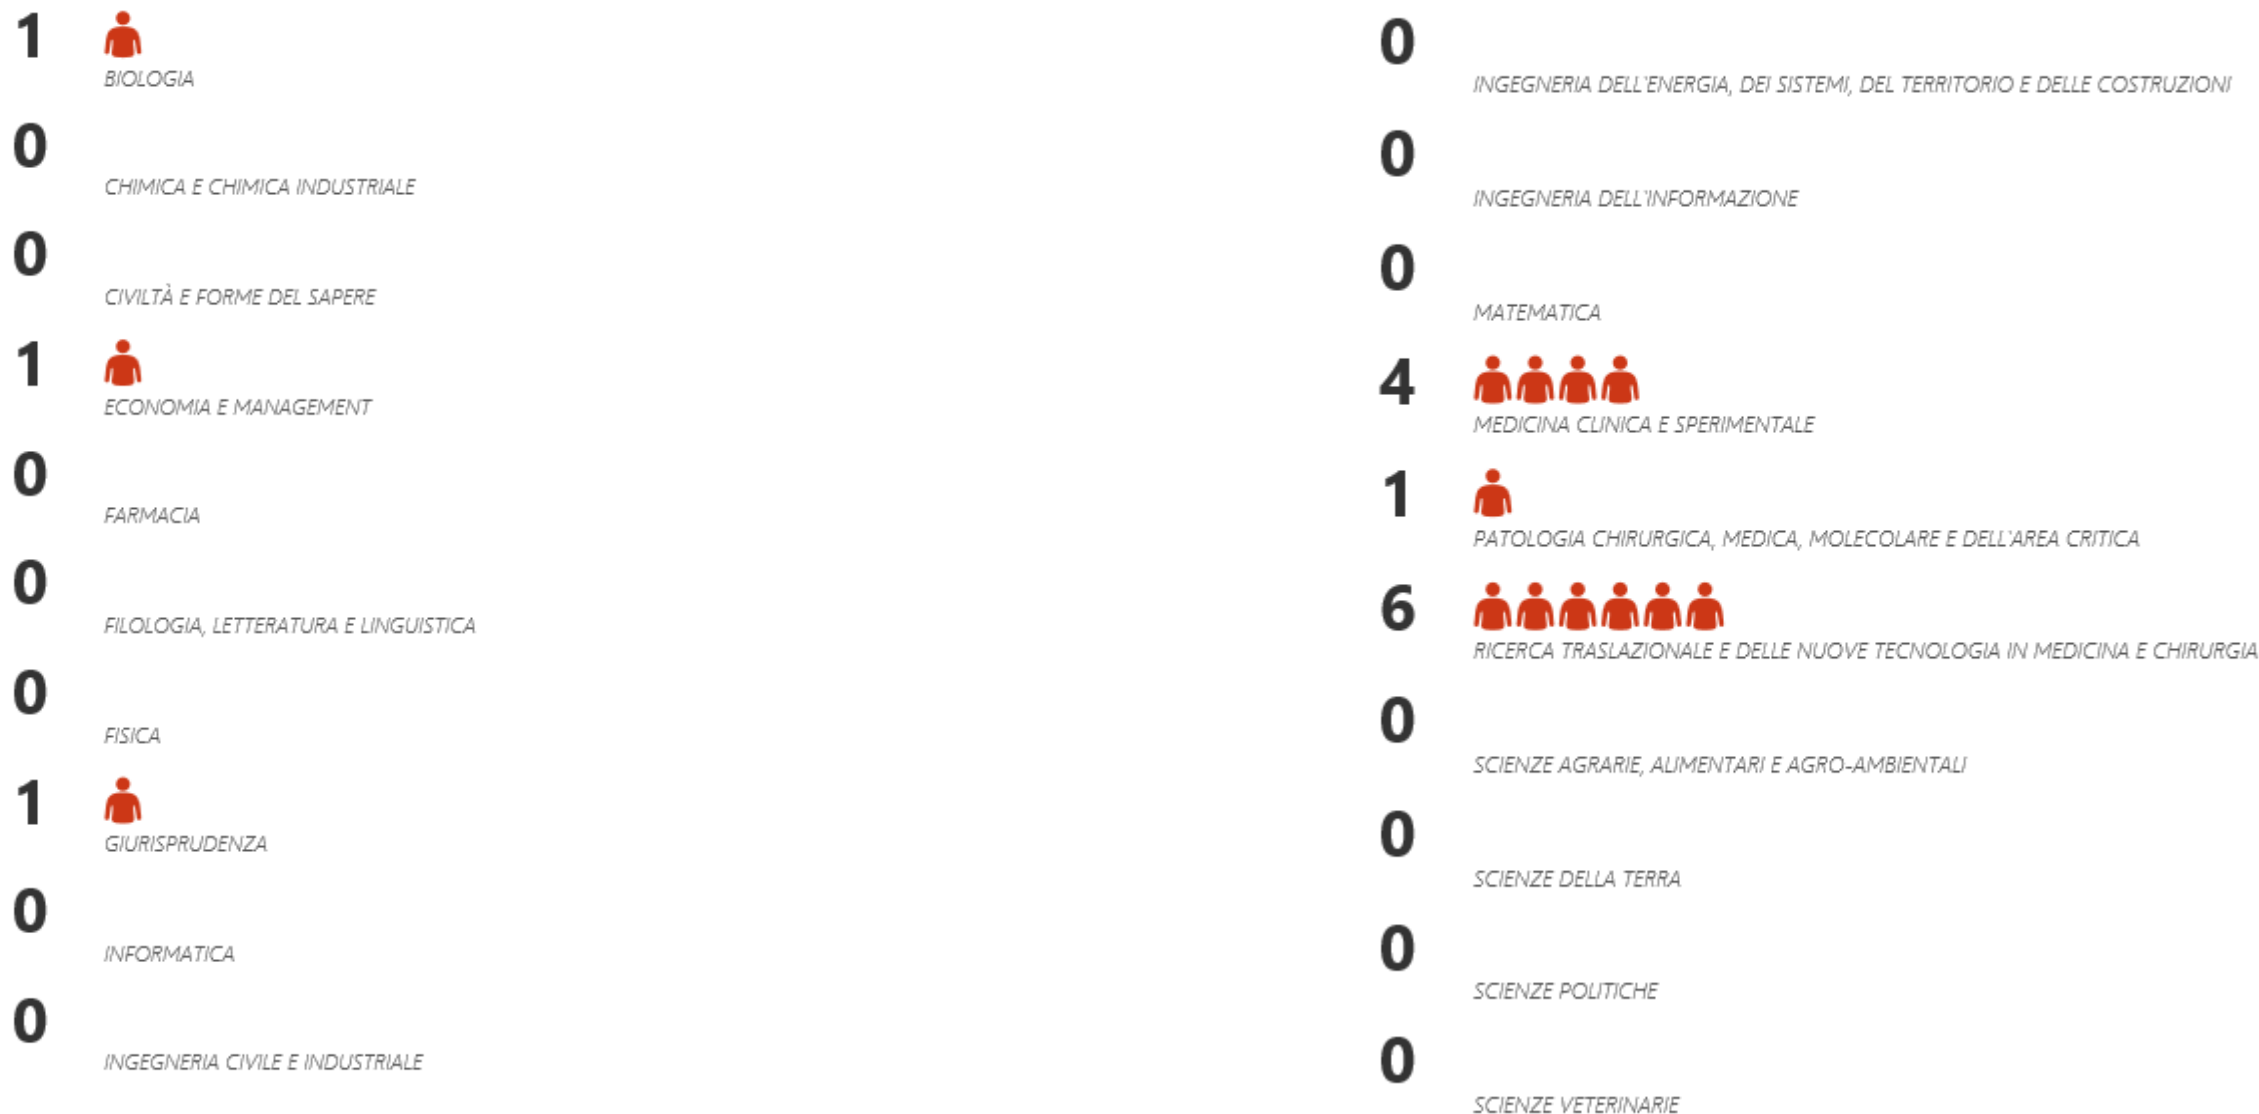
1
BIOLOGIA

0
CHIMICA E CHIMICA INDUSTRIALE

0
CIVILTÀ E FORME DEL SAPERE

1
ECONOMIA E MANAGEMENT

0
FARMACIA

0
FILOLOGIA, LETTERATURA E LINGUISTICA

0
FISICA

1
GIURISPRUDENZA

0
INFORMATICA

0
INGEGNERIA CIVILE E INDUSTRIALE

0
INGEGNERIA DELL'ENERGIA, DEI SISTEMI, DEL TERRITORIO E DELLE COSTRUZIONI

0
INGEGNERIA DELL'INFORMAZIONE

0
MATEMATICA

4
MEDICINA CLINICA E SPERIMENTALE

1
PATOLOGIA CHIRURGICA, MEDICA, MOLECOLARE E DELL'AREA CRITICA

6
RICERCA TRASLAZIONALE E DELLE NUOVE TECNOLOGIA IN MEDICINA E CHIRURGIA

0
SCIENZE AGRARIE, ALIMENTARI E AGRO-AMBIENTALI

0
SCIENZE DELLA TERRA

0
SCIENZE POLITICHE

0
SCIENZE VETERINARIE